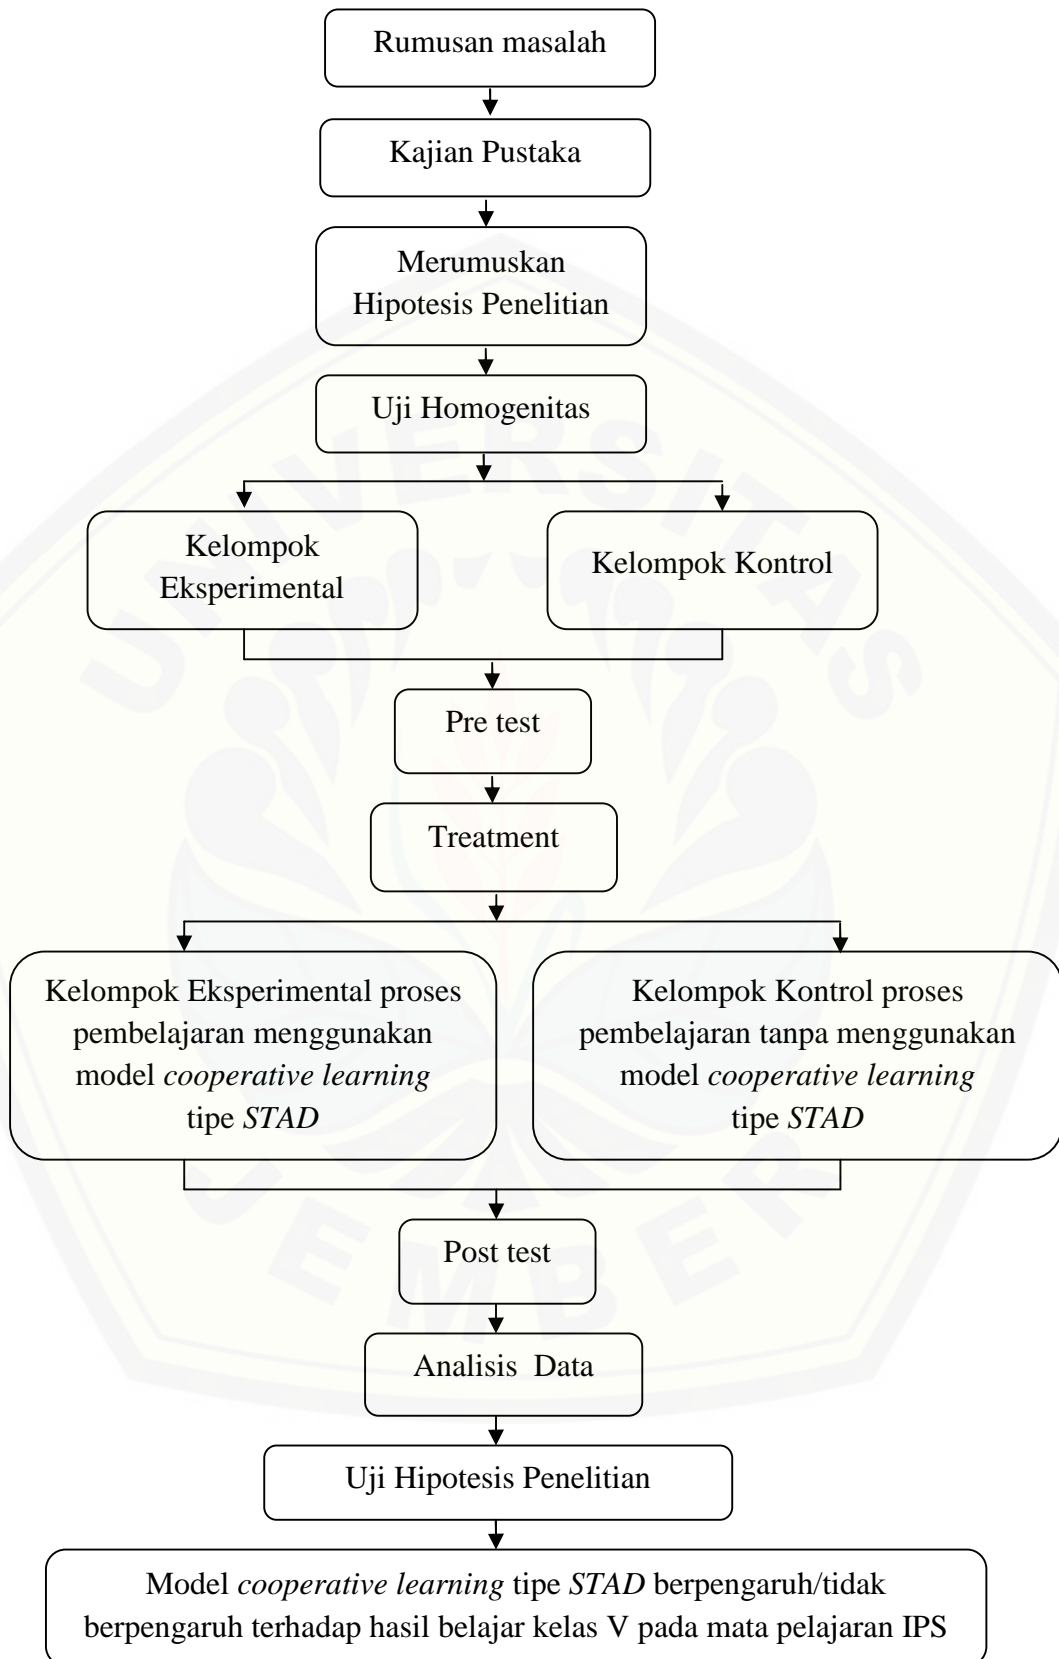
Rumusan masalah

Kajian Pustaka

Merumuskan Hipotesis Penelitian

Uji Homogenitas

Kelompok Eksperimental

Kelompok Kontrol

Pre test

Treatment

Kelompok Eksperimental proses pembelajaran menggunakan model *cooperative learning* tipe *STAD*

Kelompok Kontrol proses pembelajaran tanpa menggunakan model *cooperative learning* tipe *STAD*

Post test

Analisis Data

Uji Hipotesis Penelitian

Model *cooperative learning* tipe *STAD* berpengaruh/tidak berpengaruh terhadap hasil belajar kelas V pada mata pelajaran IPS

UNIVERSITAS JEMBER